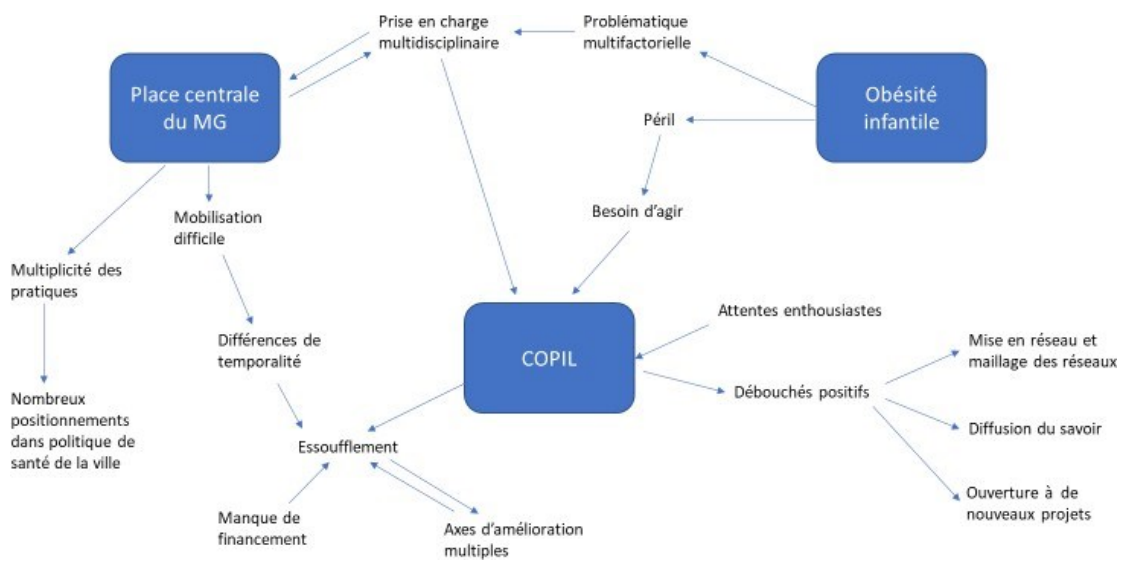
Prise en charge multidisciplinaire

Problématique multifactorielle

Place centrale du MG

Obésité infantile

Péril

Besoin d'agir

Mobilisation difficile

Multiplicité des pratiques

Nombreux positionnements dans politique de santé de la ville

Différences de temporalité

COPIL

Attentes enthousiastes

Débouchés positifs

Mise en réseau et maillage des réseaux

Diffusion du savoir

Ouverture à de nouveaux projets

Essoufflement

Manque de financement

Axes d'amélioration multiples